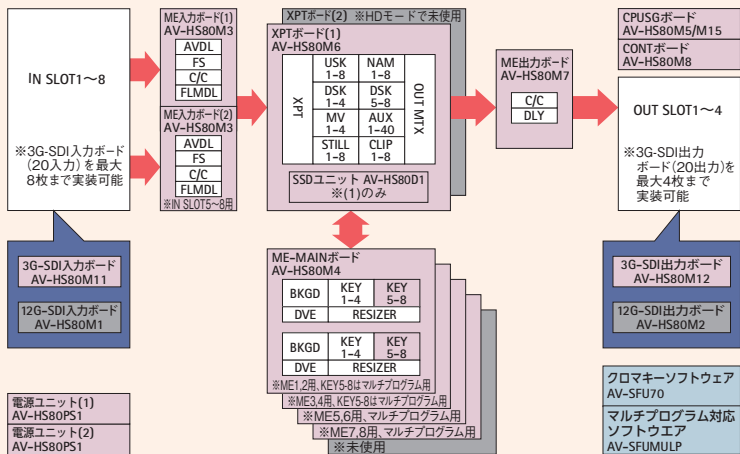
IN SLOT1〜8

※3G-SDI入力ボード（20入力）を最大8枚まで実装可能

3G-SDI入力ボード
AV-HS80M11

12G-SDI入力ボード
AV-HS80M1

ME入力ボード(1)
AV-HS80M3
AVDL
FS
C/C
FLMDL

ME入力ボード(2)
AV-HS80M3
AVDL
FS
C/C
FLMDL
※IN SLOT5〜8用

XPTボード(2) ※HDモードで未使用

XPTボード(1)
AV-HS80M6

XPT

| USK 1-8 | NAM 1-8 |
|---|---|
| DSK 1-4 | DSK 5-8 |
| MV 1-4 | AUX 1-40 |
| STILL 1-8 | CLIP 1-8 |

OUT MTX

SSDユニット AV-HS80D1
※(1)のみ

ME出力ボード
AV-HS80M7
C/C
DLY

CPUSGボード
AV-HS80M5/M15
CONTボード
AV-HS80M8

OUT SLOT1〜4

※3G-SDI出力ボード（20出力）を最大4枚まで実装可能

3G-SDI出力ボード
AV-HS80M12

12G-SDI出力ボード
AV-HS80M2

ME-MAINボード
AV-HS80M4

| BKGD | KEY 1-4 | KEY 5-8 |
|---|---|---|
| DVE | RESIZER | |

| BKGD | KEY 1-4 | KEY 5-8 |
|---|---|---|
| DVE | RESIZER | |

※ME1,2用、KEY5-8はマルチプログラム用
※ME3,4用、KEY5-8はマルチプログラム用
※ME5,6用、マルチプログラム用
※ME7,8用、マルチプログラム用
※未使用

電源ユニット(1)
AV-HS80PS1
電源ユニット(2)
AV-HS80PS1

クロマキーソフトウェア
AV-SFU70
マルチプログラム対応ソフトウエア
AV-SFUMULP